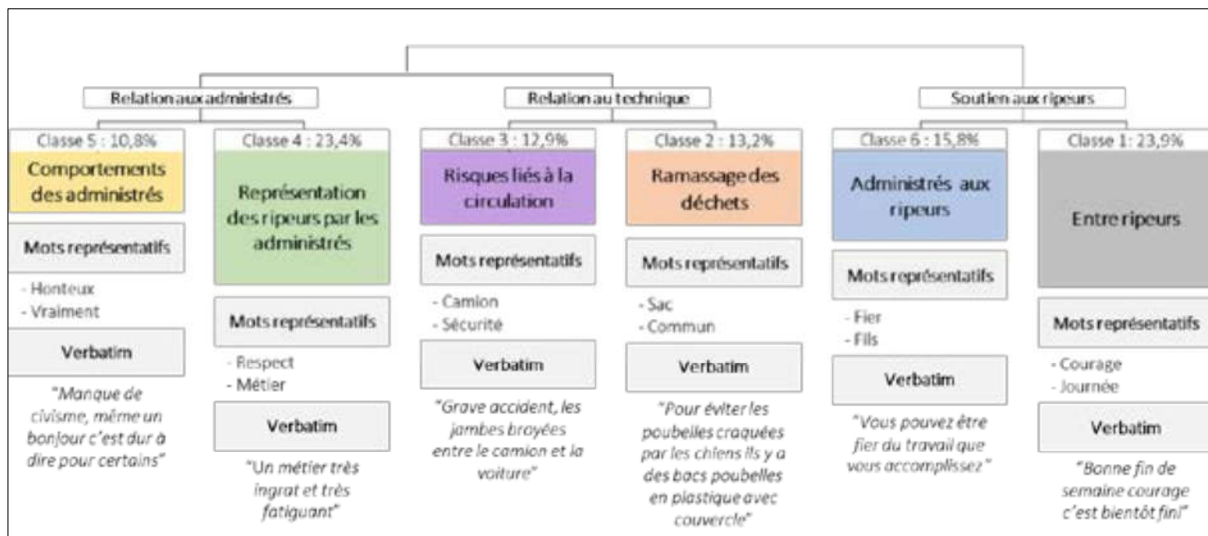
Relation aux administrés

Relation au technique

Soutien aux ripeurs

Classe 5 : 10,8%

Comportements des administrés

Mots représentatifs

- Honteux
- Vraiment

Verbatim

"Manque de civisme, même un bonjour c'est dur à dire pour certains"

Classe 4 : 23,4%

Représentation des ripeurs par les administrés

Mots représentatifs

- Respect
- Métier

Verbatim

"Un métier très ingrat et très fatiguant"

Classe 3 : 12,9%

Risques liés à la circulation

Mots représentatifs

- Camion
- Sécurité

Verbatim

"Grave accident, les jambes broyées entre le camion et la voiture"

Classe 2 : 13,2%

Ramassage des déchets

Mots représentatifs

- Sac
- Commun

Verbatim

"Pour éviter les poubelles craquées par les chiens ils y a des bacs poubelles en plastique avec couvercle"

Classe 6 : 15,8%

Administrés aux ripeurs

Mots représentatifs

- Fier
- Fils

Verbatim

"Vous pouvez être fier du travail que vous accomplissez"

Classe 1: 23,9%

Entre ripeurs

Mots représentatifs

- Courage
- Journée

Verbatim

"Bonne fin de semaine courage c'est bientôt fini"